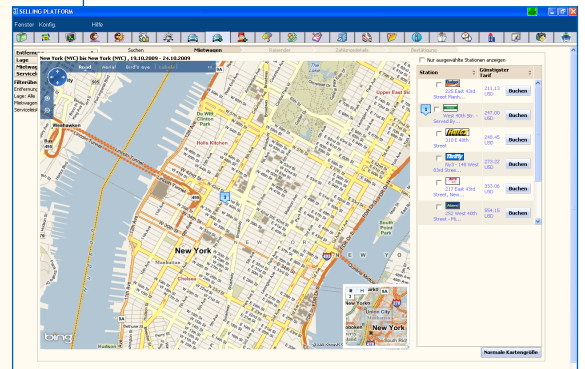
SELLING PLATFORM

Fenster Konfig. Hilfe

Entfernung
Lage
Mietwagen
Servicel
Filterin
Entfernung
Lage: Alle
Mietwagen
Servicelei

Suchen Mietwagen Konserviere Zahlungsdetails Bestätigung

New York (NYC) bis New York (NYC), 19.10.2009 - 20.10.2009

Road Aerial Bird's eye

Weehawken

Hells Kitchen

New York

Union City

bing

Nur ausgewählte Stationen anzeigen

| Station | Günstigster Tarif | |
|---|---|---|
| 225 East 43rd Street Manh... | 211.13 USD | Buchen |
| West 40th St. Served By... | 247.00 USD | Buchen |
| 110 E 40th Street | 248.45 USD | Buchen |
| No's - 148 West 83rd Stree... | 273.22 USD | Buchen |
| 217 East 43rd Street, New... | 333.06 USD | Buchen |
| 152 West 40th Street - Pl... | 304.15 USD | Buchen |

Normale Kartengröße